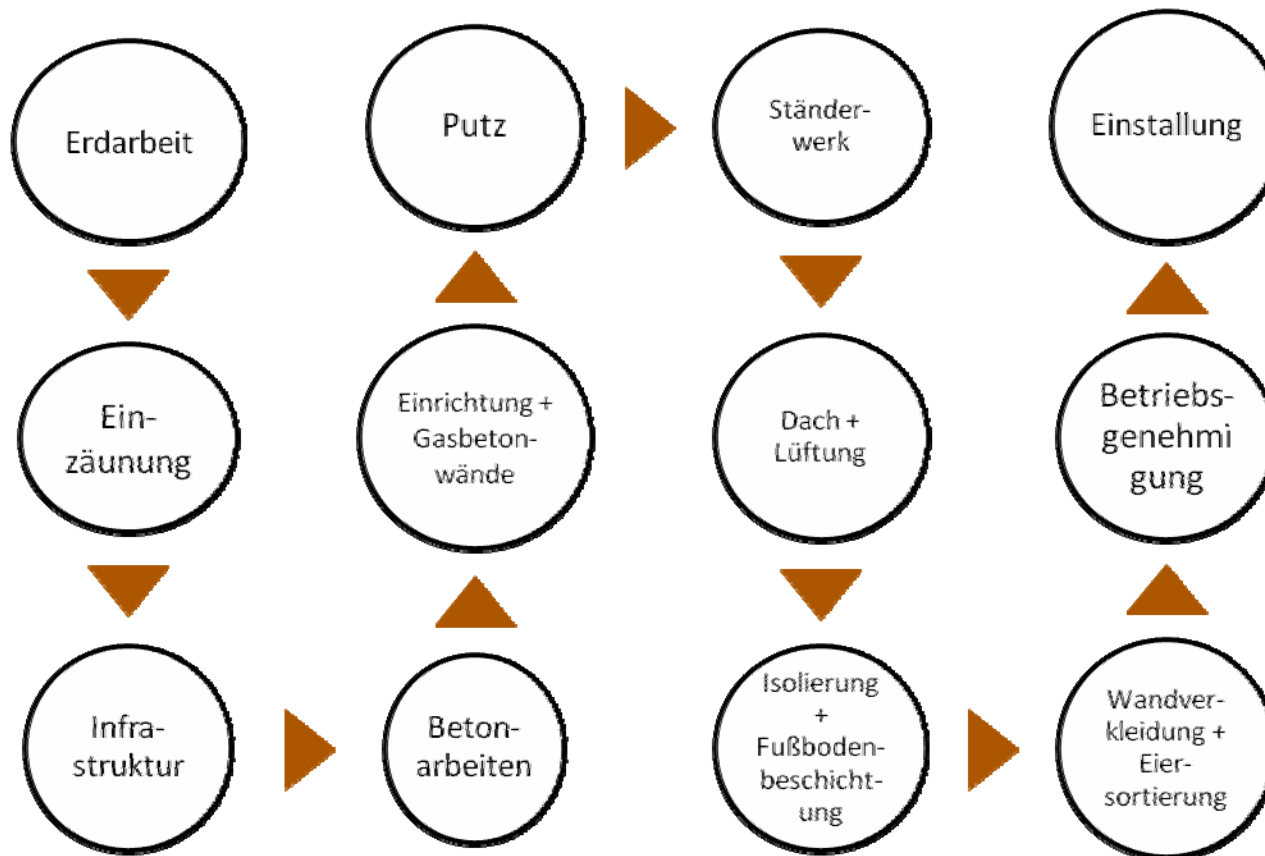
Erdarbeit

Ein-zäunung

Infra-struktur

Beton-arbeiten

Einrichtung + Gasbeton-wände

Putz

Ständer-werk

Dach + Lüftung

Isolierung + Fußboden-beschicht-ung

Wandver-kleidung + Eier-sortierung

Betriebs-genehmi gung

Einstallung